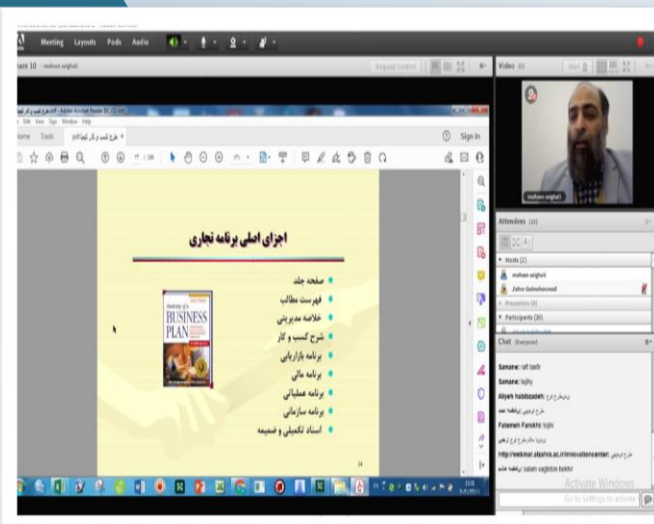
Meeting Layouts Pods Audio

are 10 mohsen asghari

Video

mohsen asghari

Home Tools

Sign In

اجزای اصلی برنامه تجاری

صفحه جلد
فهرست مطالب
خلاصه مدیریتی
شرح کسب و کار
برنامه بازاریابی
برنامه مالی
برنامه عملیاتی
برنامه سازمانی
اسناد تکمیلی و ضمیمه

Anatomy of a BUSINESS PLAN

24

Attendees (33)

Hosts (2)

mohsen asghari

Zahra Golmohammadi

Presenters (0)

Participants (30)

Chat (Everyone)

Samane: raft tasfir

Samane: bajihy

Aliyeh habibzadeh: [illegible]

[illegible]

Fatemeh Parsikhi: bajihy

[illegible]

http://webinar.abarivo.ac.ir/innovationcenter/

salam vaghtton bekhir

Activate Windows

Go to Settings to activate